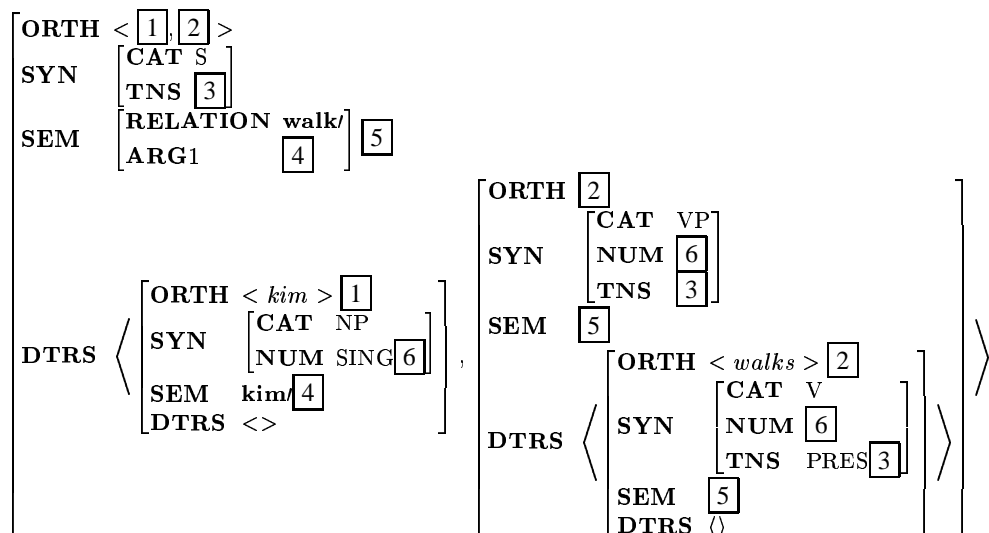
ORTH < [1], [2] >
SYN [CAT S, TNS [3]]
SEM [RELATION walk/, ARG1 [4]] [5]

DTRS ⟨ [ORTH < *kim* > [1], SYN [CAT NP, NUM SING [6]], SEM kim/ [4], DTRS <>] , [ORTH [2], SYN [CAT VP, NUM [6], TNS [3]], SEM [5], DTRS ⟨ [ORTH < *walks* > [2], SYN [CAT V, NUM [6], TNS PRES [3]], SEM [5], DTRS ⟨⟩] ⟩] ⟩